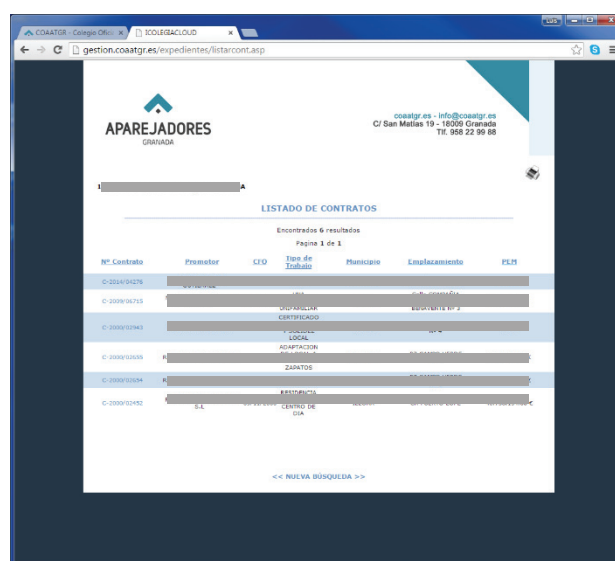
COAATGR - Colegio Oficia ×
ICOLEGIACLOUD ×

gestion.coaatgr.es/expedientes/listarcont.asp

APAREJADORES
GRANADA

coaatgr.es - info@coaatgr.es
C/ San Matías 19 - 18009 Granada
Tlf. 958 22 99 88

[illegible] A

LISTADO DE CONTRATOS

Encontrados 6 resultados

Pagina 1 de 1

| Nº Contrato | Promotor | CFO | Tipo de Trabajo | Municipio | Emplazamiento | PEM |
|---|---|---|---|---|---|---|
| C-2014/04276 | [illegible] | | | | | |
| C-2009/06715 | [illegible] | | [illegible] | | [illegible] | |
| C-2000/02943 | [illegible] | | CERTIFICADO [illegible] LOCAL | | | |
| C-2000/02699 | R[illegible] | | ADAPTACION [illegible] | | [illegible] | |
| C-2000/03094 | R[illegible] | | ZAPATOS | | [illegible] | |
| C-2000/02452 | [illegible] S.L | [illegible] | RESIDENCIA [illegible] CENTRO DE DIA | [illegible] | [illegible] | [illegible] |

<< NUEVA BÚSQUEDA >>